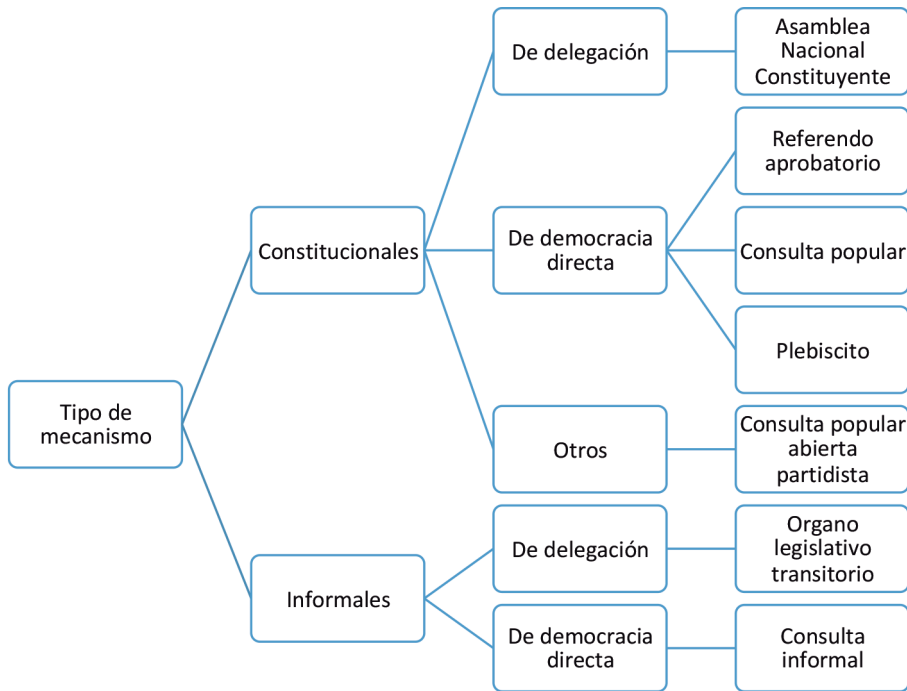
Tipo de mecanismo

Constitucionales

De delegación

Asamblea Nacional Constituyente

De democracia directa

Referendo aprobatorio

Consulta popular

Plebiscito

Otros

Consulta popular abierta partidista

Informales

De delegación

Organo legislativo transitorio

De democracia directa

Consulta informal